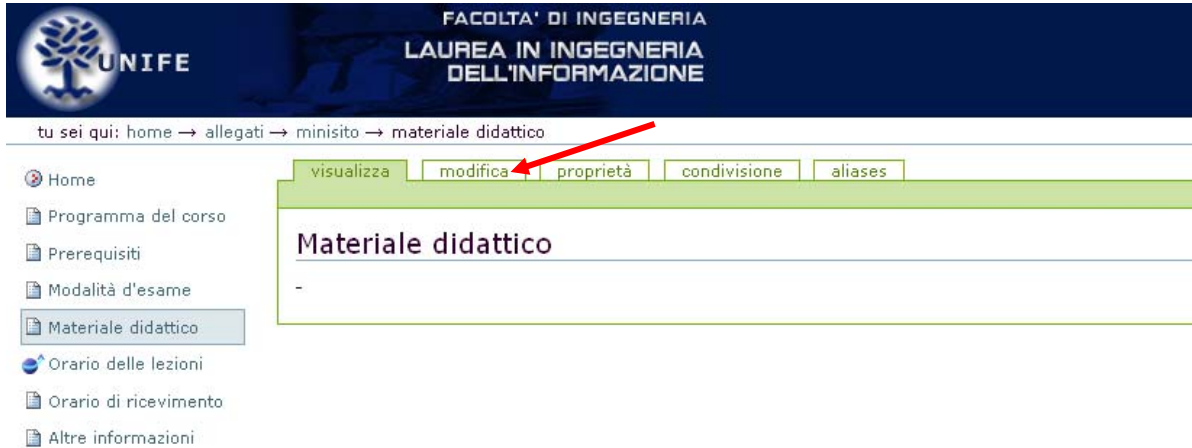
UNIFE

FACOLTA' DI INGEGNERIA
LAUREA IN INGEGNERIA DELL'INFORMAZIONE

tu sei qui: home → allegati → minisito → materiale didattico

Home
Programma del corso
Prerequisiti
Modalità d'esame
Materiale didattico
Orario delle lezioni
Orario di ricevimento
Altre informazioni

visualizza | modifica | proprietà | condivisione | aliases

Materiale didattico

-